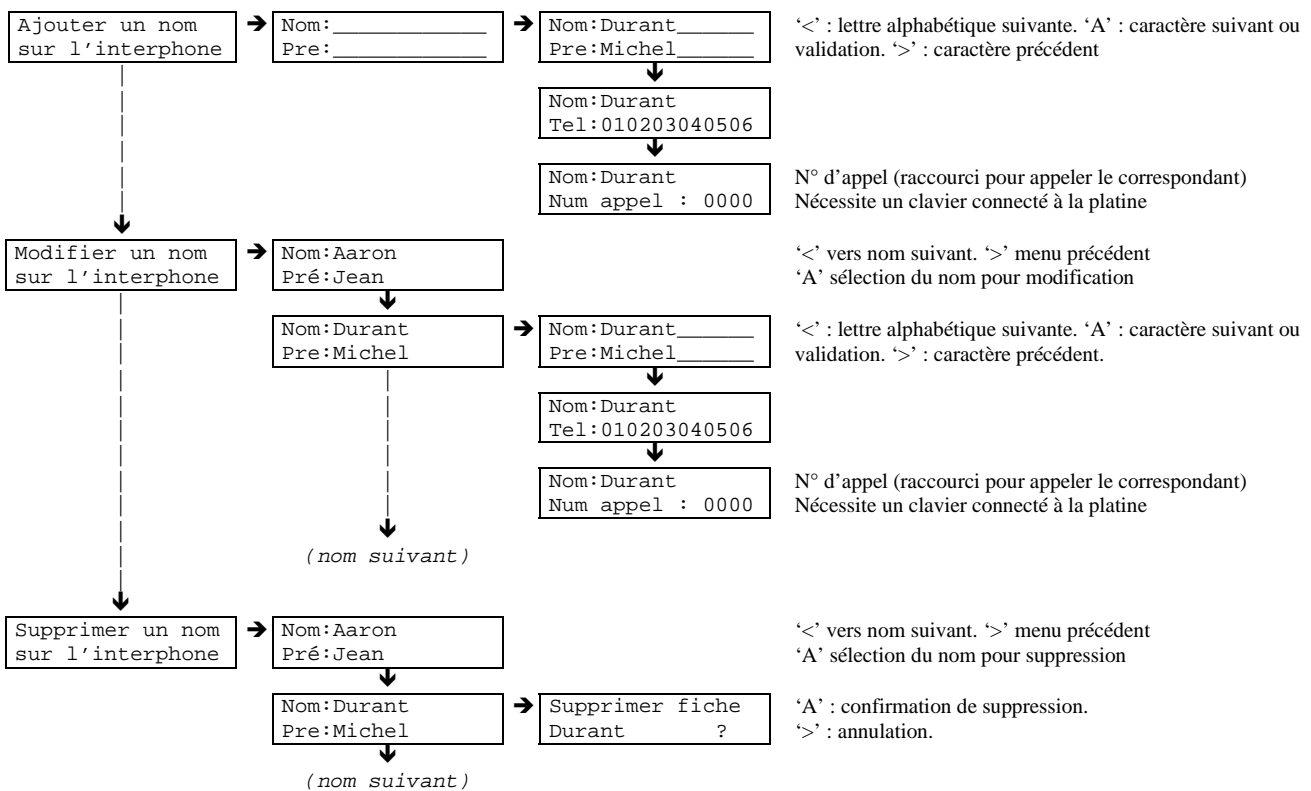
Ajouter un nom sur l'interphone

Nom:____________
Pre:____________

Nom:Durant______
Pre:Michel______

'<' : lettre alphabétique suivante. 'A' : caractère suivant ou validation. '>' : caractère précédent

Nom:Durant
Tel:010203040506

Nom:Durant
Num appel : 0000

N° d'appel (raccourci pour appeler le correspondant) Nécessite un clavier connecté à la platine

Modifier un nom sur l'interphone

Nom:Aaron
Pré:Jean

'<' vers nom suivant. '>' menu précédent
'A' sélection du nom pour modification

Nom:Durant
Pre:Michel

Nom:Durant______
Pre:Michel______

'<' : lettre alphabétique suivante. 'A' : caractère suivant ou validation. '>' : caractère précédent.

Nom:Durant
Tel:010203040506

Nom:Durant
Num appel : 0000

N° d'appel (raccourci pour appeler le correspondant) Nécessite un clavier connecté à la platine

(nom suivant)

Supprimer un nom sur l'interphone

Nom:Aaron
Pré:Jean

'<' vers nom suivant. '>' menu précédent
'A' sélection du nom pour suppression

Nom:Durant
Pre:Michel

Supprimer fiche
Durant ?

'A' : confirmation de suppression.
'>' : annulation.

(nom suivant)